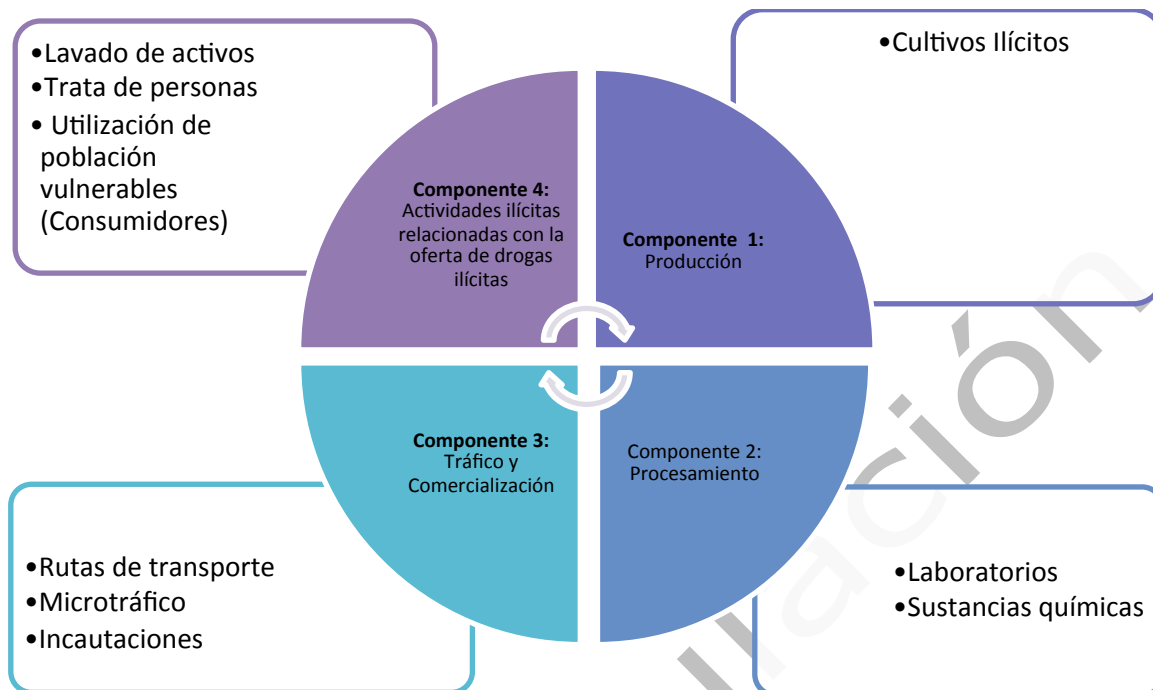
•Lavado de activos
•Trata de personas
• Utilización de población vulnerables (Consumidores)

•Cultivos Ilícitos

**Componente 4:** Actividades ilícitas relacionadas con la oferta de drogas ilícitas

**Componente 1:** Producción

**Componente 3:** Tráfico y Comercialización

Componente 2: Procesamiento

•Rutas de transporte
•Microtráfico
•Incautaciones

•Laboratorios
•Sustancias químicas

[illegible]lación